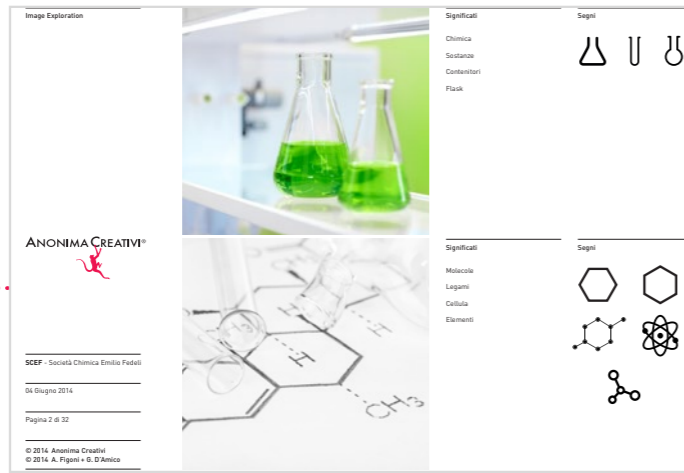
Image Exploration

Significati

Chimica
Sostanze
Contenitori
Flask

Segni

ANONIMA CREATIVI®

Significati

Molecole
Legami
Cellula
Elementi

Segni

H

H

CH3

SCEF - Società Chimica Emilio Fedeli

04 Giugno 2014

Pagina 2 di 32

© 2014 Anonima Creativi
© 2014 A. Figoni + G. D'Amico